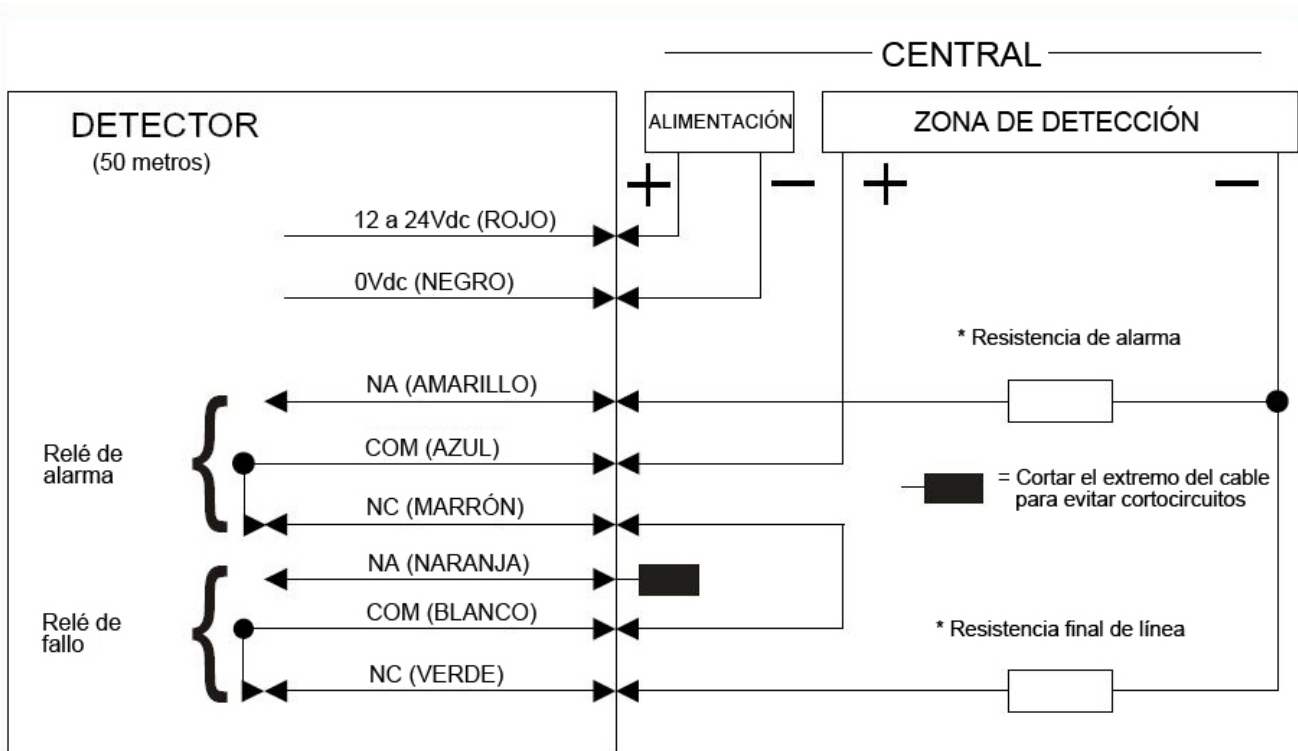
CENTRAL

DETECTOR
(50 metros)

ALIMENTACIÓN

ZONA DE DETECCIÓN

+ − + −

12 a 24Vdc (ROJO)

0Vdc (NEGRO)

* Resistencia de alarma

NA (AMARILLO)

Relé de alarma

COM (AZUL)

= Cortar el extremo del cable para evitar cortocircuitos

NC (MARRÓN)

NA (NARANJA)

Relé de fallo

COM (BLANCO)

* Resistencia final de línea

NC (VERDE)